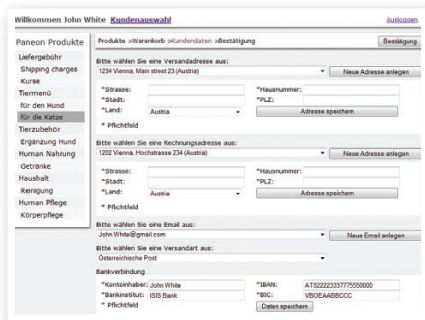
Willkommen John White Kundenauswahl

Ausloggen

Paneon Produkte

Liefergebühr
Shipping charges
Kurse
Tiermenü
für den Hund
für die Katze
Tierzubehör
Ergänzung Hund
Human Nahrung
Getränke
Haushalt
Reinigung
Human Pflege
Körperpflege

Produkte >Warenkorb >Kundendaten >Bestätigung

Bestätigung

Bitte wählen Sie eine Versandadresse aus:
1234 Vienna, Main street 23 (Austria)
Neue Adresse anlegen

*Strasse:
*Hausnummer:
*Stadt:
*PLZ:
*Land: Austria
Adresse speichern
* Pflichtfeld

Bitte wählen Sie eine Rechnungsadresse aus:
1202 Vienna, Hochstrasse 234 (Austria)
Neue Adresse anlegen

*Strasse:
*Hausnummer:
*Stadt:
*PLZ:
*Land: Austria
Adresse speichern
* Pflichtfeld

Bitte wählen Sie eine Email aus:
John.White@gmail.com
Neue Email anlegen

Bitte wählen Sie eine Versandart aus:
Österreichische Post

Bankverbindung
*Kontoinhaber: John White
*IBAN: AT522223337775550000
*Bankinstitut: ISIS Bank
*BIC: VBOEAABBCCC
* Pflichtfeld
Daten speichern